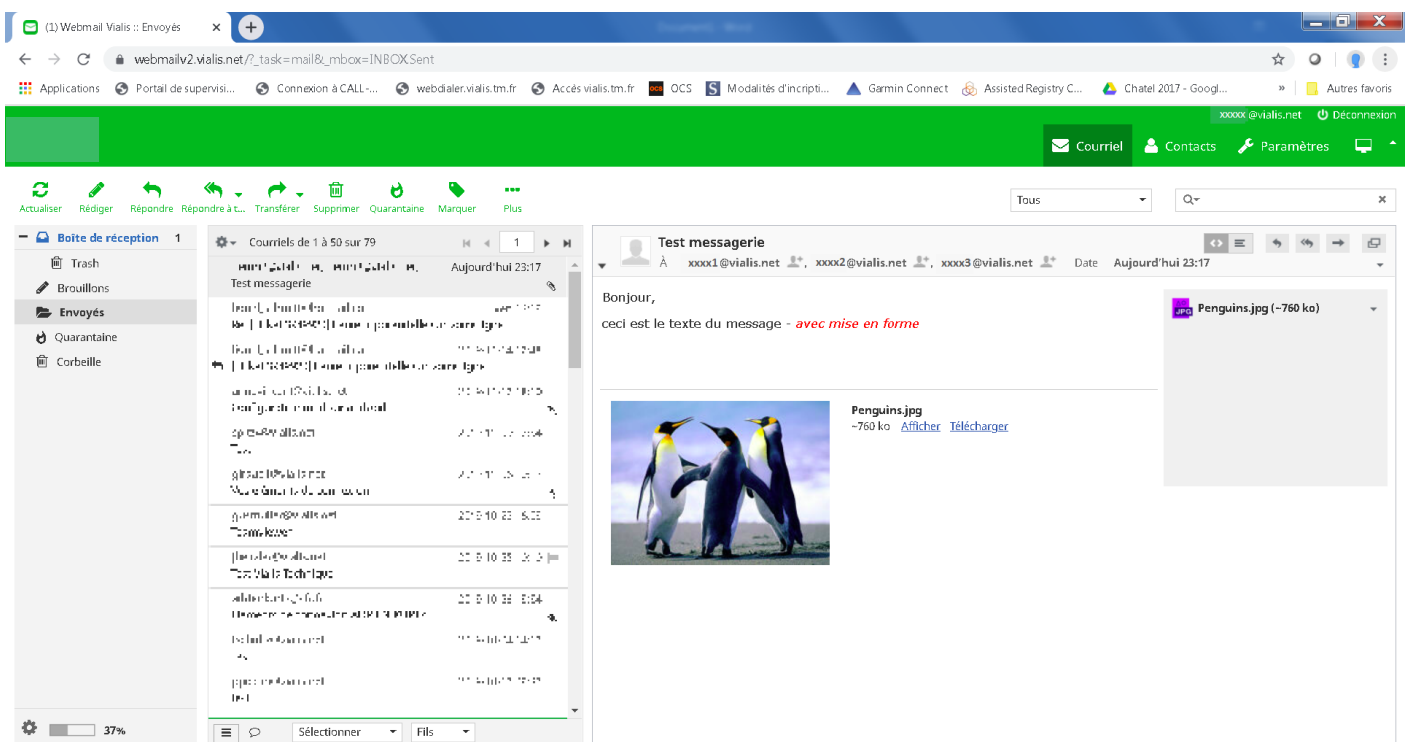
(1) Webmail Vialis :: Envoyés

webmailv2.vialis.net/?_task=mail&_mbox=INBOXSent

Applications | Portail de supervisi... | Connexion à CALL-... | webdialer.vialis.tm.fr | Accès vialis.tm.fr | OCS | Modalités d'incripti... | Garmin Connect | Assisted Registry C... | Chatel 2017 - Googl... | » | Autres favoris

xxxxx@vialis.net | Déconnexion

Courriel | Contacts | Paramètres

Actualiser | Rédiger | Répondre | Répondre à t... | Transférer | Supprimer | Quarantaine | Marquer | Plus

Tous

Boîte de réception 1
Trash
Brouillons
Envoyés
Quarantaine
Corbeille

37%

Courriels de 1 à 50 sur 79

1

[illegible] Aujourd'hui 23:17
Test messagerie

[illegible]

Sélectionner | Fils

Test messagerie
À xxxx1@vialis.net, xxxx2@vialis.net, xxxx3@vialis.net Date Aujourd'hui 23:17

Bonjour,

ceci est le texte du message - avec mise en forme

Penguins.jpg (~760 ko)

Penguins.jpg
~760 ko Afficher Télécharger